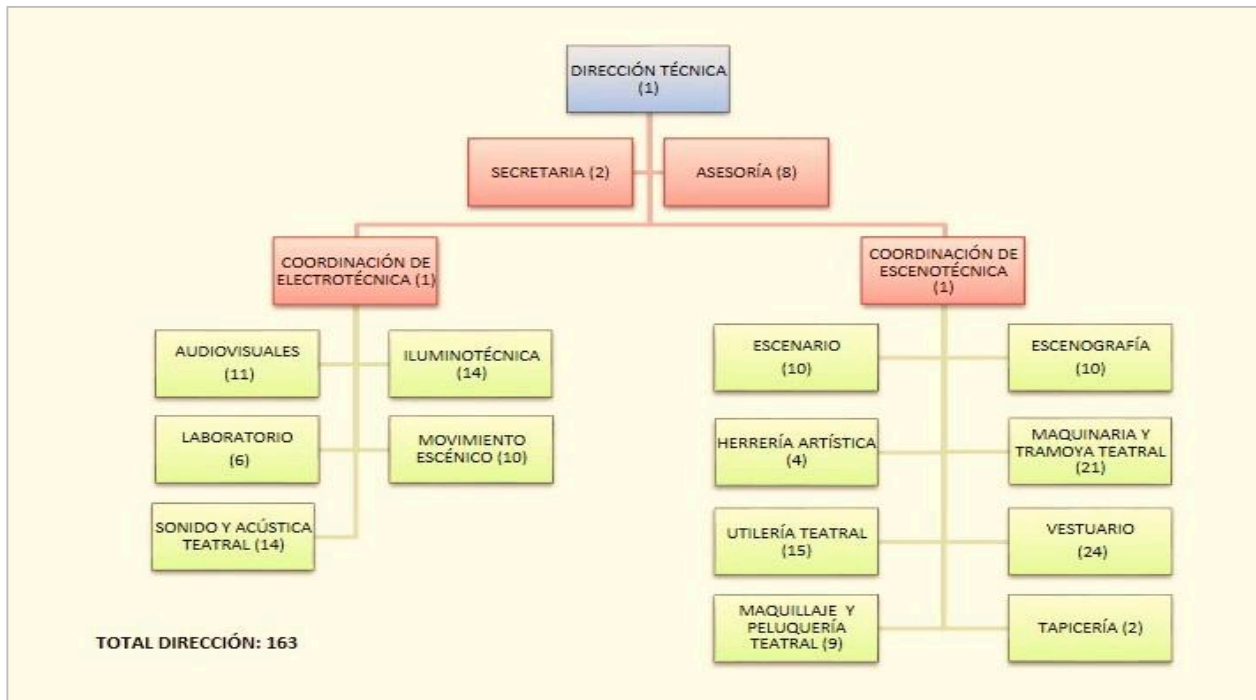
DIRECCIÓN TÉCNICA (1)

SECRETARIA (2)

ASESORÍA (8)

COORDINACIÓN DE ELECTROTÉCNICA (1)

COORDINACIÓN DE ESCENOTÉCNICA (1)

AUDIOVISUALES (11)

ILUMINOTÉCNICA (14)

LABORATORIO (6)

MOVIMIENTO ESCÉNICO (10)

SONIDO Y ACÚSTICA TEATRAL (14)

ESCENARIO (10)

ESCENOGRAFÍA (10)

HERRERÍA ARTÍSTICA (4)

MAQUINARIA Y TRAMOYA TEATRAL (21)

UTILERÍA TEATRAL (15)

VESTUARIO (24)

MAQUILLAJE Y PELUQUERÍA TEATRAL (9)

TAPICERÍA (2)

TOTAL DIRECCIÓN: 163